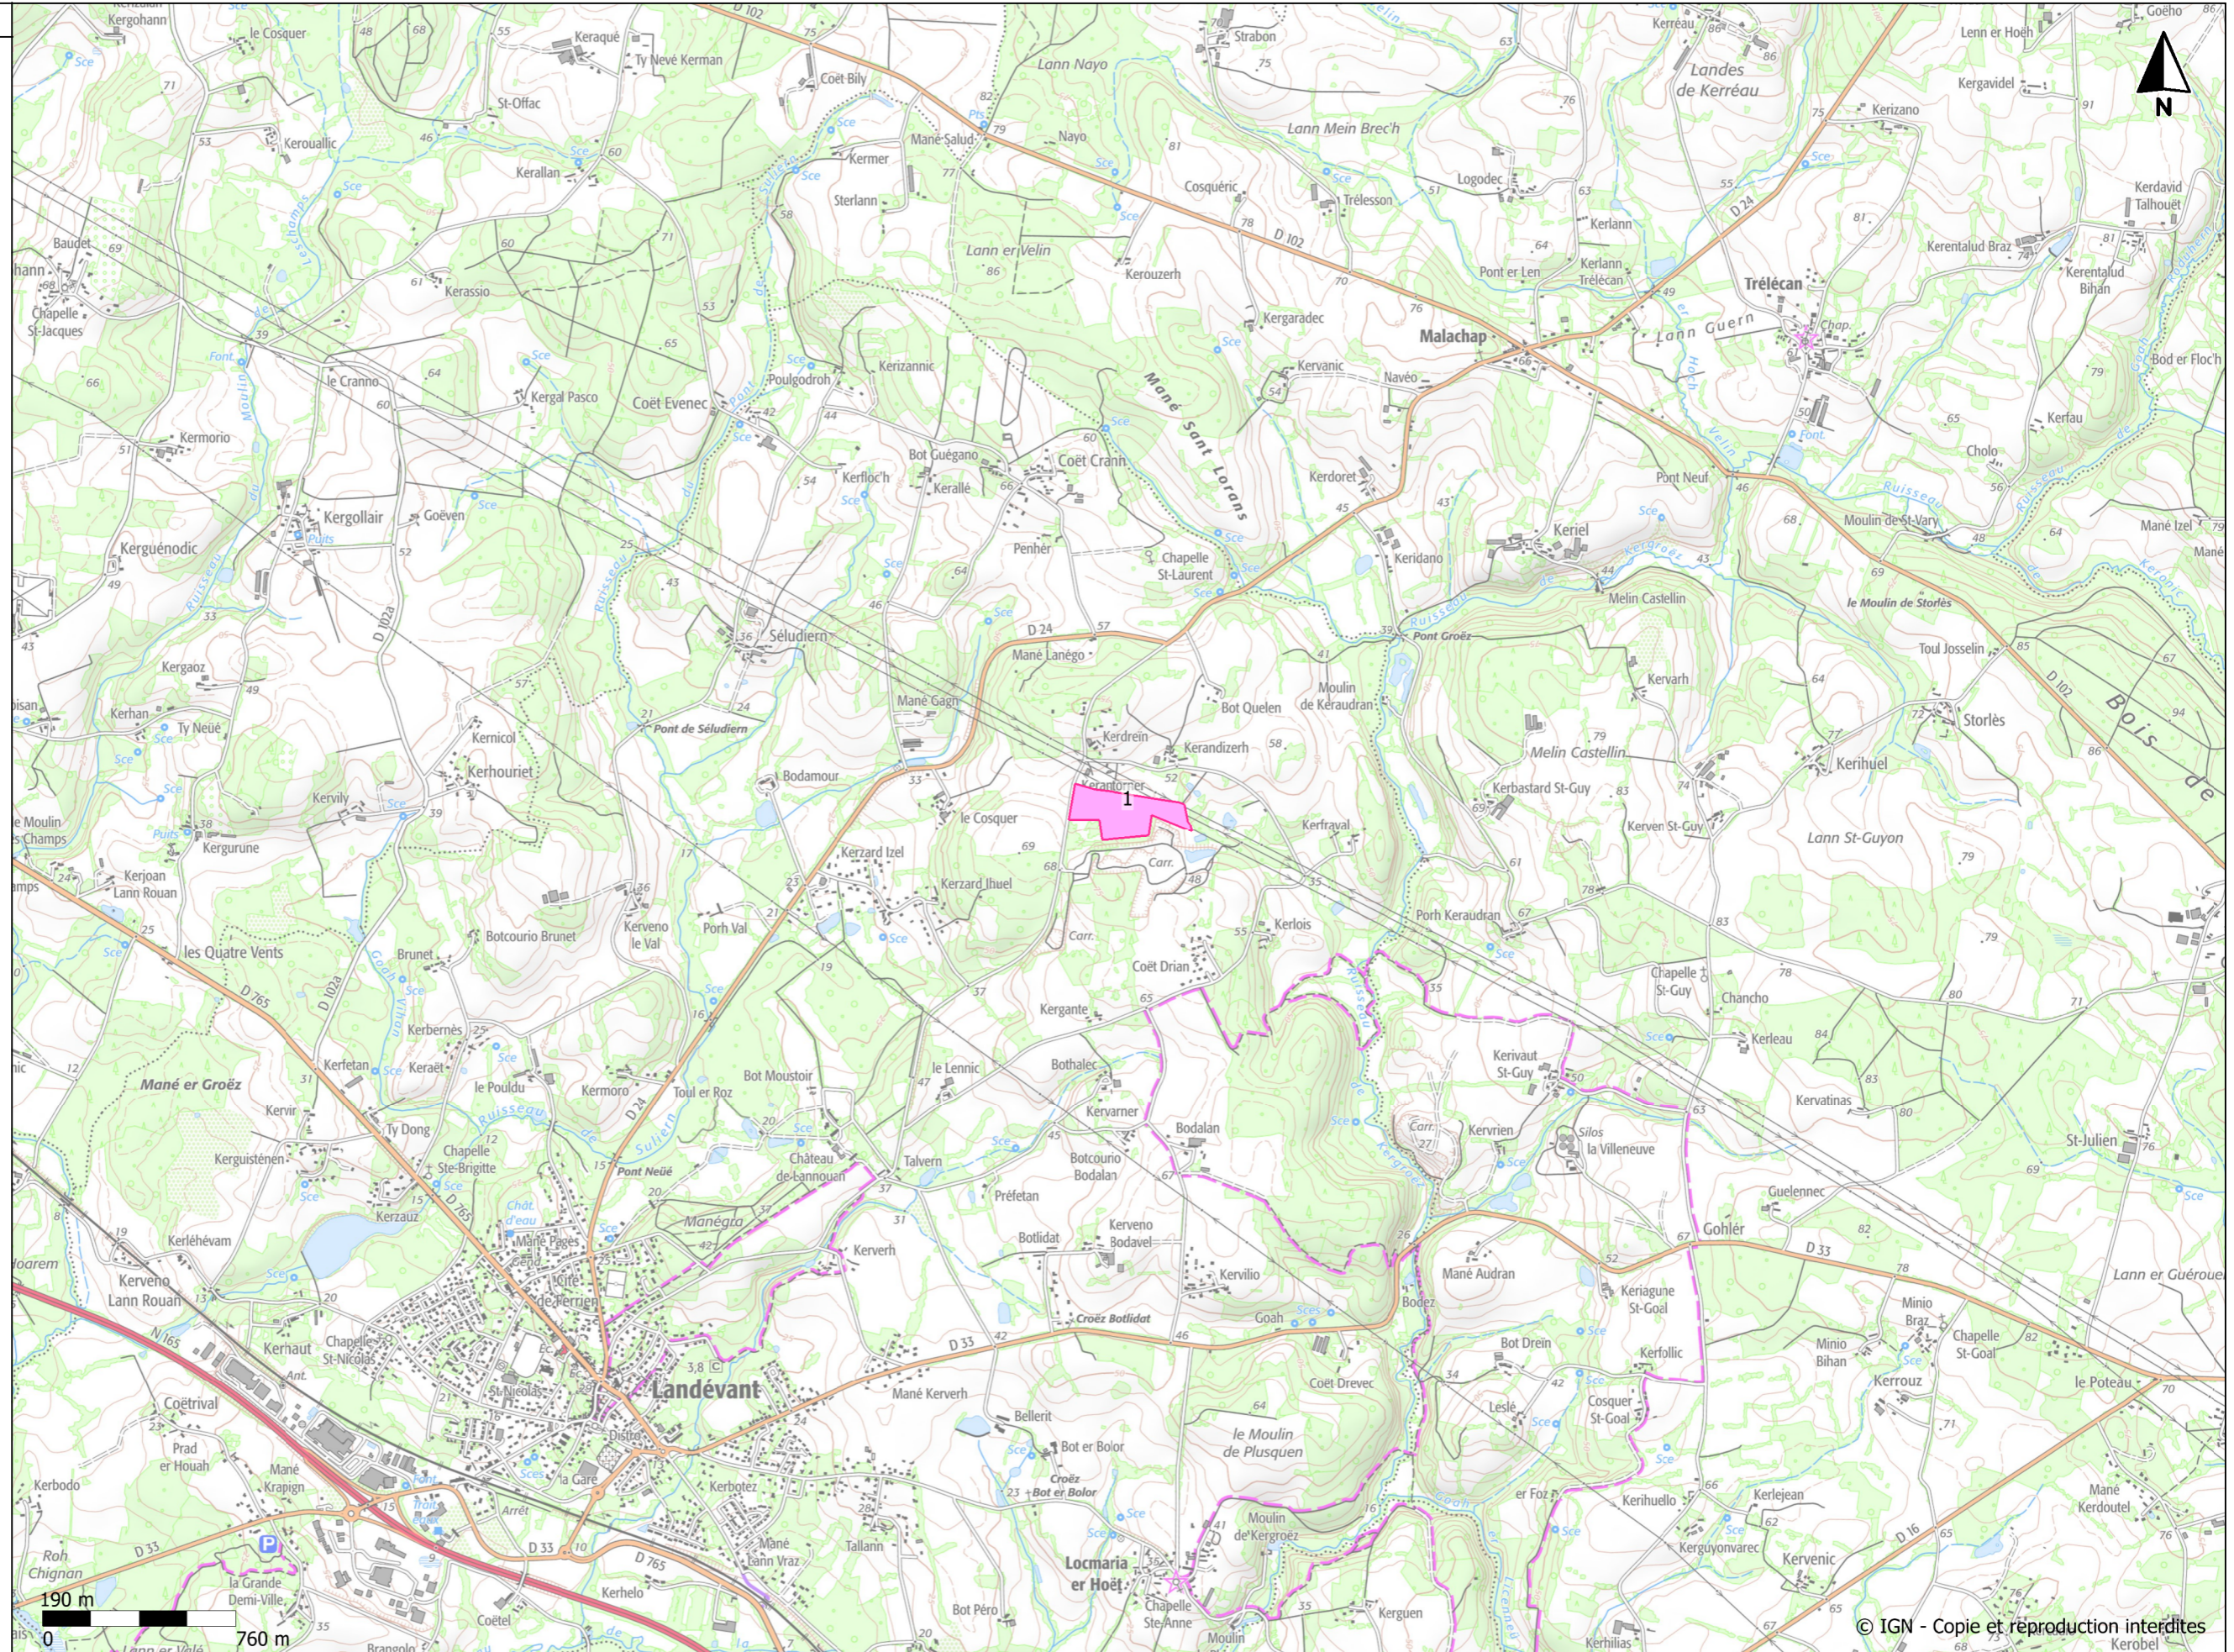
N

Kergohann
le Cosquer
Keraqué
Ty Nevé Kerman
Coët Bily
D 102
Strabon
Kerreau
Goého
Lenn er Hoëh
Lann Nayo
Landes de Kerréau
Kergavidel
St-Offac
Kerizano
Mané Salud
Nayo
Lann Mein Brec'h
Kerouallic
Kermer
Kerallan
Sterlann
Cosquéric
Trélesson
Logodec
Kerdavid Talhouët
Baudet
Lann er Velin
D 102
Kerlann
Kerentalud Braz
Kerentalud Bihan
Chapelle St-Jacques
Kerassio
Kerouzerh
Pont er Len
Kerlann Trélécan
Trélécan
Kergaradec
Malachap
Lann Guern
Chap.
Bod er Floch
le Cranno
Kerizannic
Kervanic
Navéo
Kergal Pasco
Coët Evenec
Poulgodroh
Mané Sant Lorans
Kerfau
Kermorio
Bot Guégano
Coët Crann
Cholo
Kerdoret
Pont Neuf
Kerfloc'h
Keralle
Kergollair
Goëven
Moulin de St-Vary
Mané Izel
Kerguénodic
Penhér
Chapelle St-Laurent
Keridano
Keriel
Melin Castellin
le Moulin de Storlès
Séludiern
D 24
Pont Groëz
Mané Lanégo
Toul Josselin
Kergaoz
Moulin de Kéraudran
Kervarh
Bot Quelen
Storlès
Bois de
Kerhan
Ty Neue
Pont de Séludiern
Mané Gagn
Kerdrein
Kerandizerh
Melin Castellin
Kernicol
Kerhuel
Kerhouriet
Bodamour
Kerantorner
1
Kerbastard St-Guy
Kerven St-Guy
Kervily
le Cosquer
Kerfraval
Lann St-Guyon
Moulin des Champs
Kergurune
Kerzard Izel
Carr.
Kerjoan Lann Rouan
Kerzard Ihuel
Porh Keraudran
Kerlois
Botcourio Brunet
Kerveno le Val
Porh Val
Carr.
les Quatre Vents
Brunet
Coët Drian
Chapelle St-Guy
Chancho
Kergante
Kerleau
Kerbernès
Kerivaut St-Guy
Bothalec
le Lennic
Mané er Groëz
Kerfetan
Keraët
Bot Moustoir
Kervatinas
le Pouldu
Kermoro
Toul er Roz
Kervarner
Kervir
Ty Dong
Bodalan
Kervrien
Silos la Villeneuve
St-Julien
Kerguisténen
Chapelle Ste-Brigitte
Pont Neüé
Château de Lannouan
Talvern
Botcourio Bodalan
Préfetan
Guelennec
Kerzauz
Manégra
Botlidat
Kerveno Bodavel
Gohler
Kerléhévam
Kerverh
D 33
Kerveno Lann Rouan
Mané Audran
Lann er Guéroue
Kervilio
Keriagune St-Goal
Minio Braz
Chapelle St-Goal
Croëz Botlidat
Goah
Bodez
Kernaut
Chapelle St-Nicolas
Bot Drein
Kerfollic
Minio Bihan
Kerrouz
D 33
Coët Drevec
le Poteau
Landévant
Coëtrival
Mané Kerverh
St-Nicolas
Leslé
Cosquer St-Goal
Bellerit
le Moulin de Plusquen
Prad er Houah
Mané Krapign
Bot er Bolor
la Gare
Croëz Bot er Bolor
er Foz
Kerlejean
Mané Kerdoutel
Kerbodo
Kerbotez
Keriheullo
Moulin de Kergroëz
Arrêt
D 33
Mané Lann Vraz
Kerguyonvarec
Kervenic
Roh Chignan
Tallann
Locmaria er Hoët
D 765
D 16
la Grande Demi-Ville
Kerhelo
Chapelle Ste-Anne
Bot Péro
Kerguen
Coëtuel
Moulin
Kerhilias
Kerobel
190 m
0
760 m
© IGN - Copie et reproduction interdites